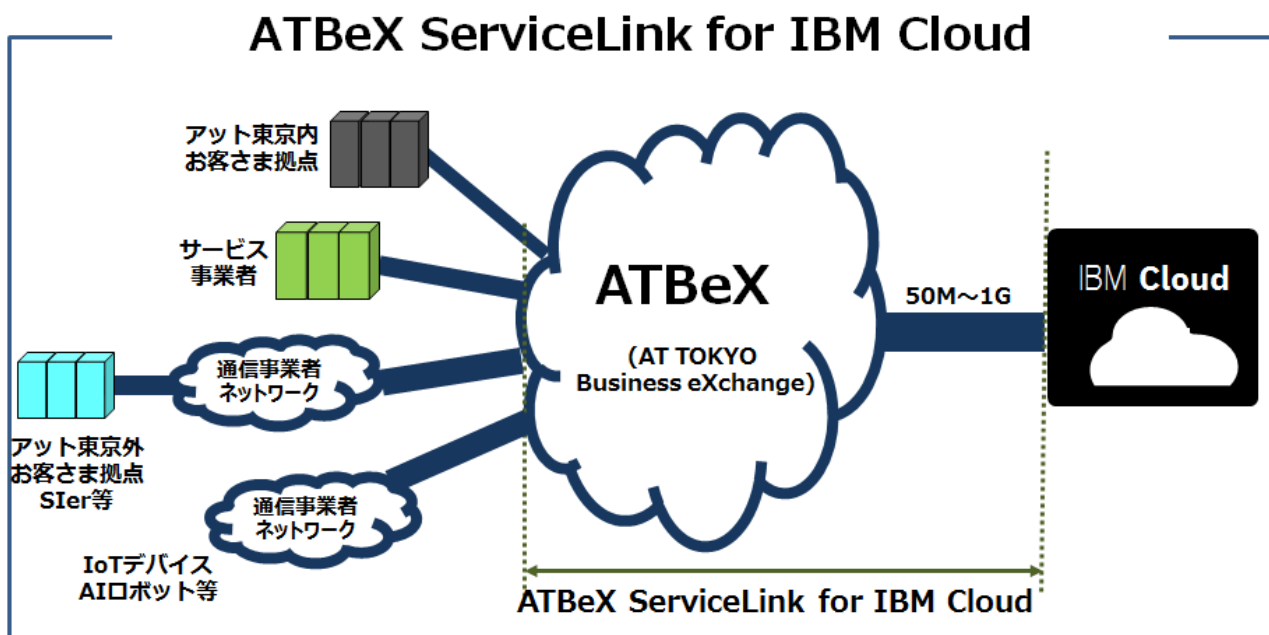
ATBeX ServiceLink for IBM Cloud

アット東京内
お客さま拠点

サービス
事業者

通信事業者
ネットワーク

アット東京外
お客さま拠点
SIer等

通信事業者
ネットワーク

IoTデバイス
AIロボット等

ATBeX

(AT TOKYO
Business eXchange)

50M～1G

IBM Cloud

ATBeX ServiceLink for IBM Cloud